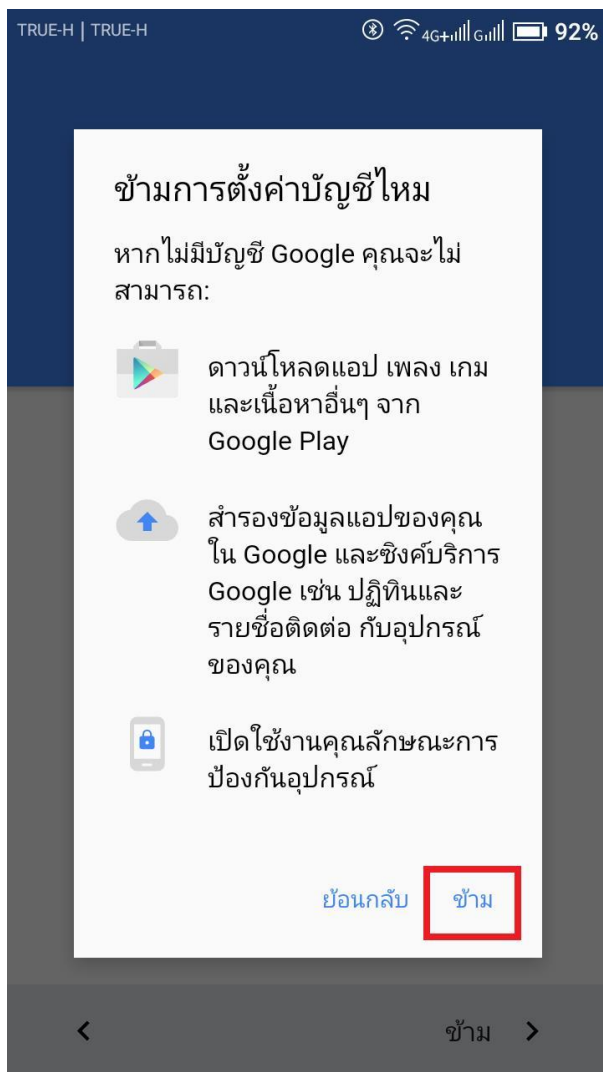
TRUE-H | TRUE-H 4G+ G 92%

ข้ามการตั้งค่าบัญชีไหม

หากไม่มีบัญชี Google คุณจะไม่สามารถ:

ดาวน์โหลดแอป เพลง เกม และเนื้อหาอื่นๆ จาก Google Play

สำรองข้อมูลแอปของคุณใน Google และซิงค์บริการ Google เช่น ปฏิทินและรายชื่อติดต่อ กับอุปกรณ์ของคุณ

เปิดใช้งานคุณลักษณะการป้องกันอุปกรณ์

ย้อนกลับ ข้าม

< ข้าม >